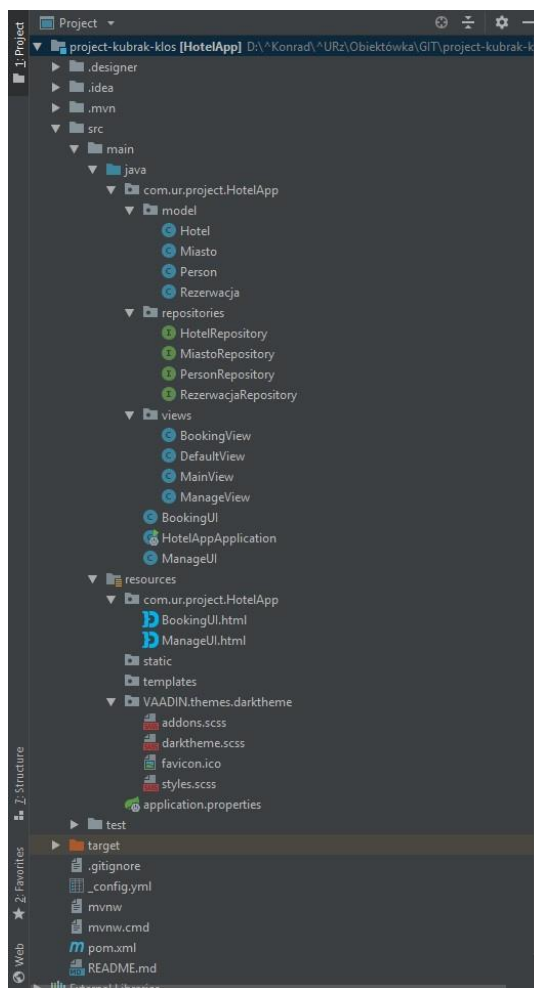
1: Project

Project

project-kubrak-klos [HotelApp] D:\^Konrad\^URz\Obiektówka\GIT\project-kubrak-k

.designer
.idea
.mvn
src
main
java
com.ur.project.HotelApp
model
Hotel
Miasto
Person
Rezerwacja
repositories
HotelRepository
MiastoRepository
PersonRepository
RezerwacjaRepository
views
BookingView
DefaultView
MainView
ManageView
BookingUI
HotelAppApplication
ManageUI
resources
com.ur.project.HotelApp
BookingUI.html
ManageUI.html
static
templates
VAADIN.themes.darktheme
addons.scss
darktheme.scss
favicon.ico
styles.scss
application.properties
test
target
.gitignore
_config.yml
mvnw
mvnw.cmd
pom.xml
README.md

Z: Structure

2: Favorites

Web